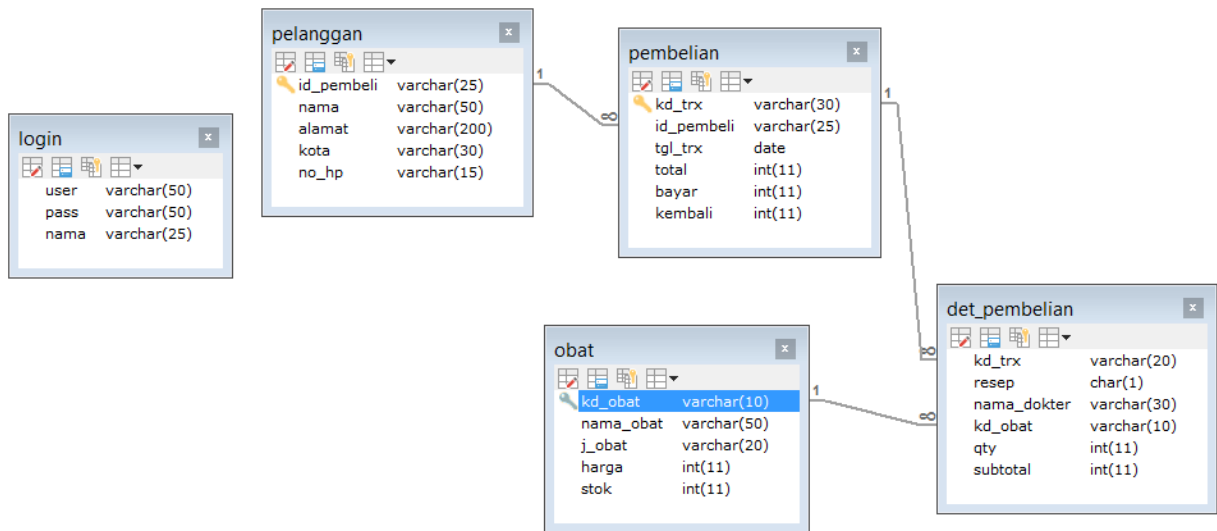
login
x

| user | varchar(50) |
|---|---|
| pass | varchar(50) |
| nama | varchar(25) |

pelanggan
x

| id_pembeli | varchar(25) |
|---|---|
| nama | varchar(50) |
| alamat | varchar(200) |
| kota | varchar(30) |
| no_hp | varchar(15) |

1
∞

pembelian
x

| kd_trx | varchar(30) |
|---|---|
| id_pembeli | varchar(25) |
| tgl_trx | date |
| total | int(11) |
| bayar | int(11) |
| kembali | int(11) |

1
∞

det_pembelian
x

| kd_trx | varchar(20) |
|---|---|
| resep | char(1) |
| nama_dokter | varchar(30) |
| kd_obat | varchar(10) |
| qty | int(11) |
| subtotal | int(11) |

obat
x

| kd_obat | varchar(10) |
|---|---|
| nama_obat | varchar(50) |
| j_obat | varchar(20) |
| harga | int(11) |
| stok | int(11) |

1
∞